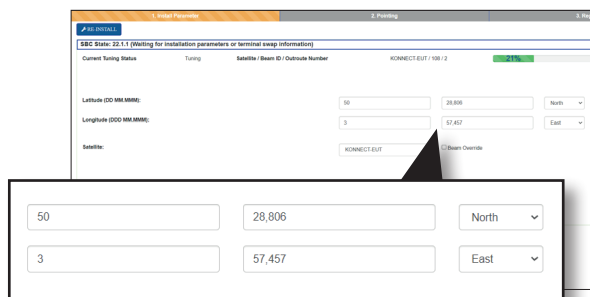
1. Install Parameter
2. Pointing
3. Re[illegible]

RE-INSTALL

SBC State: 22.1.1 (Waiting for installation parameters or terminal swap information)

Current Tuning Status | Tuning | Satellite / Beam ID / Outroute Number | KONNECT-EUT / 108 / 2 | 21%

Latitude (DD MM.MMM): 50 | 28,806 | North

Longitude (DDD MM.MMM): 3 | 57,457 | East

Satellite: KONNECT-EUT | Beam Override

50 | 28,806 | North
3 | 57,457 | East